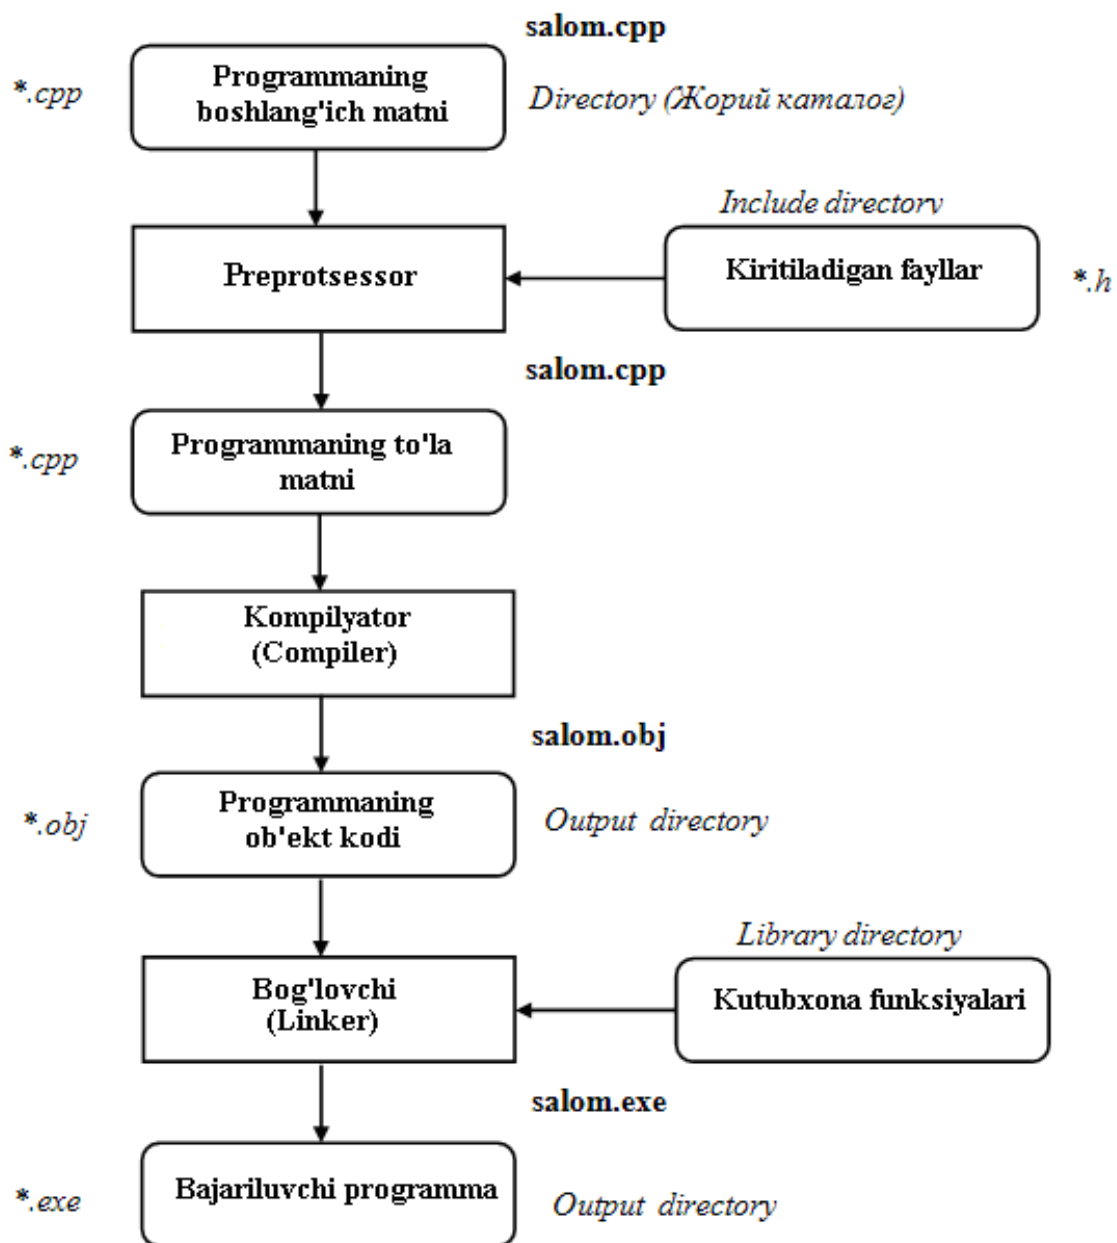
salom.cpp

*.cpp

Programmaning boshlang'ich matni

Directory (Жорий каталог)

Include directorv

Preprotsessor

Kiritiladigan fayllar

*.h

salom.cpp

*.cpp

Programmaning to'la matni

Kompilyator (Compiler)

salom.obj

*.obj

Programmaning ob'ekt kodi

Output directory

Library directory

Bog'lovchi (Linker)

Kutubxona funksiyalari

salom.exe

*.exe

Bajariluvchi programma

Output directory